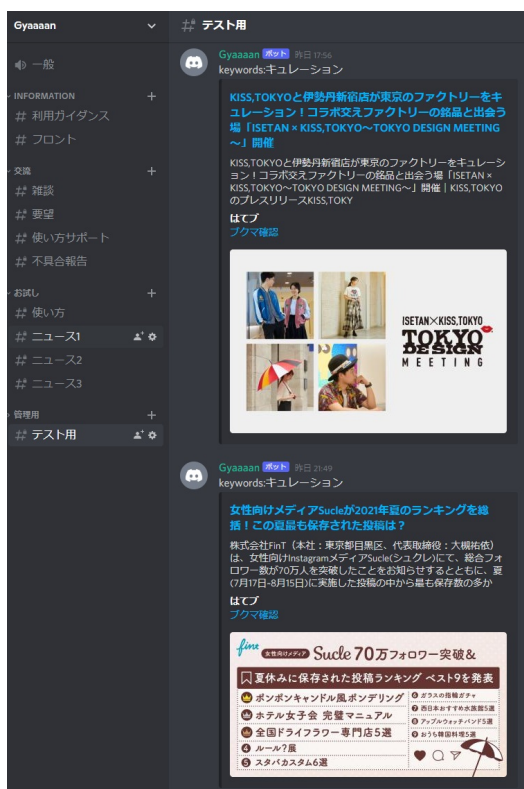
Gyaaaan

一般

INFORMATION
# 利用ガイダンス
# フロント

交流
# 雑談
# 要望
# 使い方サポート
# 不具合報告

お試し
# 使い方
# ニュース1
# ニュース2
# ニュース3

管理用
# テスト用

# テスト用

Gyaaaan ボット 昨日 17:06
keywords:キュレーション

KISS,TOKYOと伊勢丹新宿店が東京のファクトリーをキュレーション！コラボ交えファクトリーの銘品と出会う場「ISETAN × KISS,TOKYO〜TOKYO DESIGN MEETING〜」開催

KISS,TOKYOと伊勢丹新宿店が東京のファクトリーをキュレーション！コラボ交えファクトリーの銘品と出会う場「ISETAN × KISS,TOKYO〜TOKYO DESIGN MEETING〜」開催 | KISS,TOKYOのプレスリリースKISS,TOKY

はてブ
ブクマ確認

ISETAN×KISS,TOKYO
TOKYO DESIGN MEETING

Gyaaaan ボット 昨日 21:49
keywords:キュレーション

女性向けメディアSucleが2021年夏のランキングを総括！この夏最も保存された投稿は？

株式会社FinT（本社：東京都目黒区、代表取締役：大槻祐依）は、女性向けInstagramメディアSucle(シュクレ)にて、総合フォロワー数が70万人を突破したことをお知らせするとともに、夏(7月17日-8月15日)に実施した投稿の中から最も保存数の多か

はてブ
ブクマ確認

fint 女性向けメディア Sucle 70万フォロワー突破＆
夏休みに保存された投稿ランキング ベスト9を発表
ポンポンキャンドル風ポンデリング
ホテル女子会 完璧マニュアル
全国ドライフラワー専門店5選
4 ルール?展
5 スタバカスタム6選
6 ガラスの指輪ガチャ
7 西日本おすすめ水族館5選
8 アップルウォッチバンド5選
9 おうち韓国料理5選